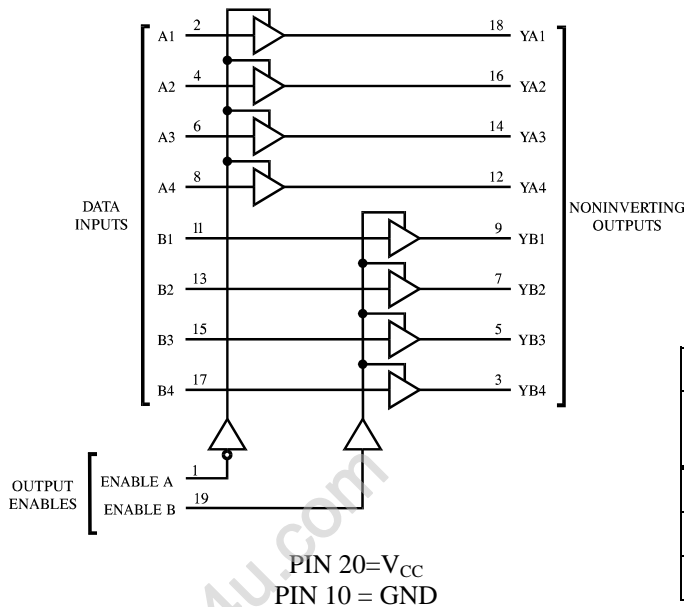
A1 2 18 YA1
A2 4 16 YA2
A3 6 14 YA3
A4 8 12 YA4
DATA INPUTS
NONINVERTING OUTPUTS
B1 11 9 YB1
B2 13 7 YB2
B3 15 5 YB3
B4 17 3 YB4
OUTPUT ENABLES
ENABLE A 1
ENABLE B 19
4U.com
PIN 20=$V_{CC}$
PIN 10 = GND